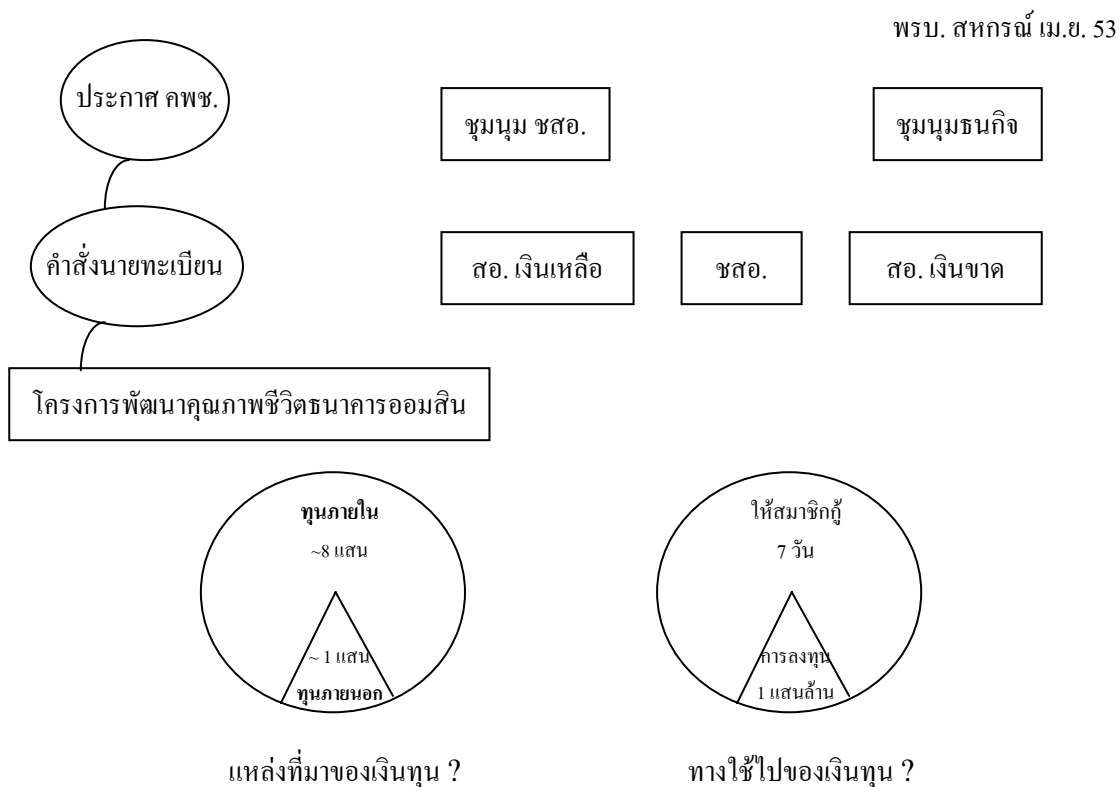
พรบ. สหกรณ์ เม.ย. 53

ประกาศ คพช.

ชุมนุม ชสอ.

ชุมนุมธนกิจ

คำสั่งนายทะเบียน

สอ. เงินเหลือ

ชสอ.

สอ. เงินขาด

โครงการพัฒนาคุณภาพชีวิตธนาคารออมสิน

ทุนภายใน

~8 แสน

~ 1 แสน

ทุนภายนอก

ให้สมาชิกกู้

7 วัน

การลงทุน

1 แสนล้าน

แหล่งที่มาของเงินทุน ?

ทางใช้ไปของเงินทุน ?